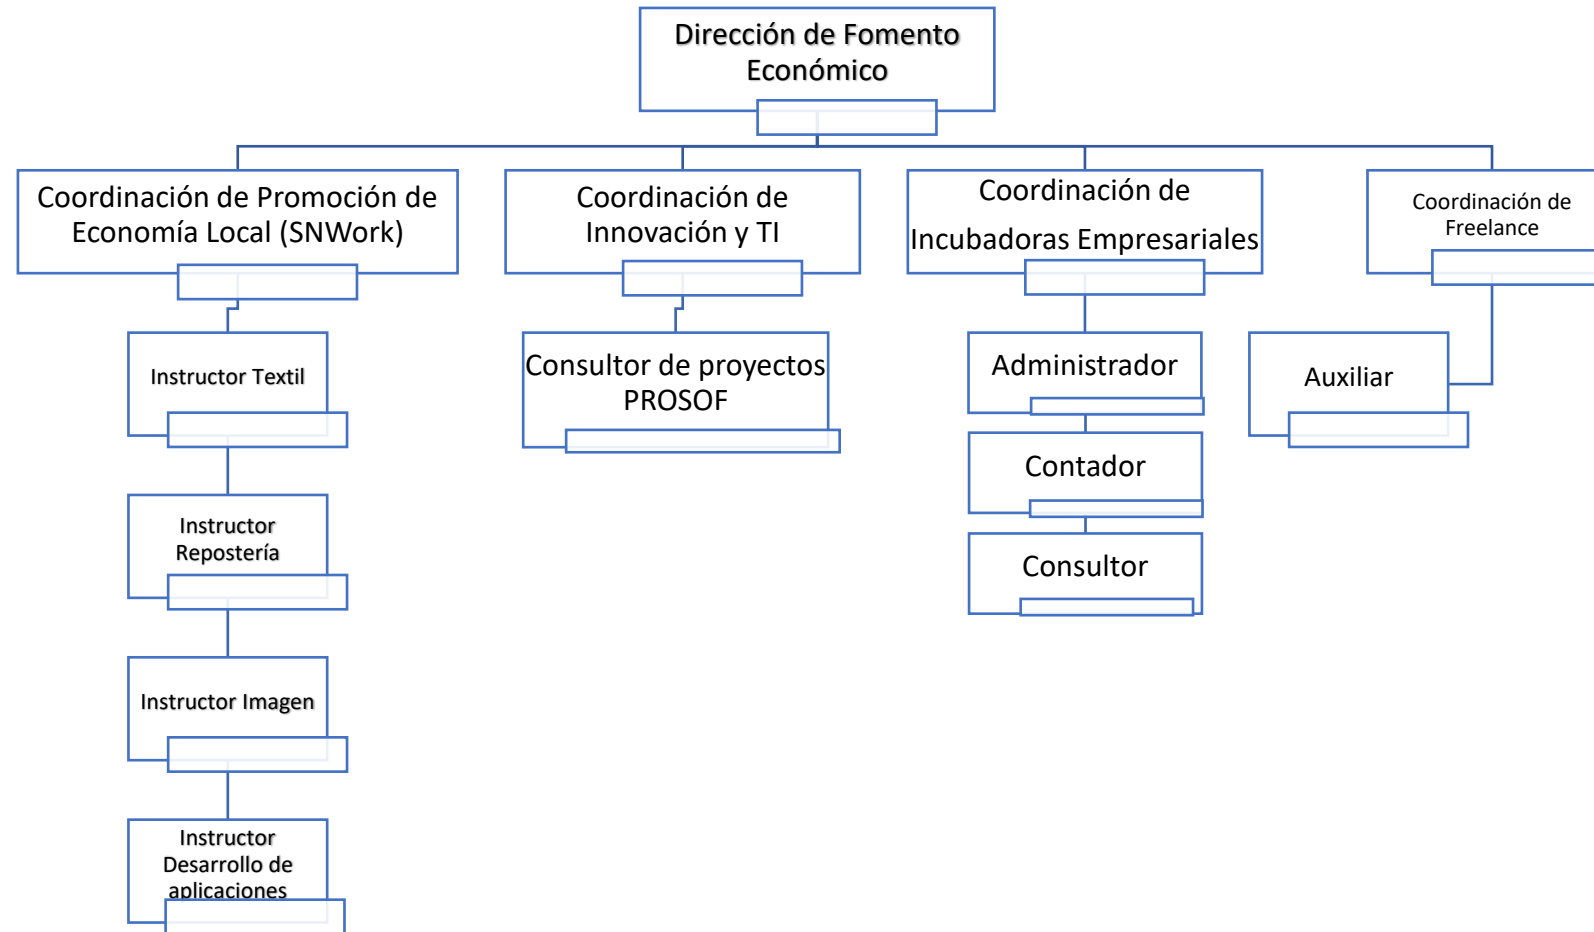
Dirección de Fomento Económico

Coordinación de Promoción de Economía Local (SNWork)

Coordinación de Innovación y TI

Coordinación de Incubadoras Empresariales

Coordinación de Freelance

Instructor Textil

Instructor Repostería

Instructor Imagen

Instructor Desarrollo de aplicaciones

Consultor de proyectos PROSOF

Administrador

Contador

Consultor

Auxiliar